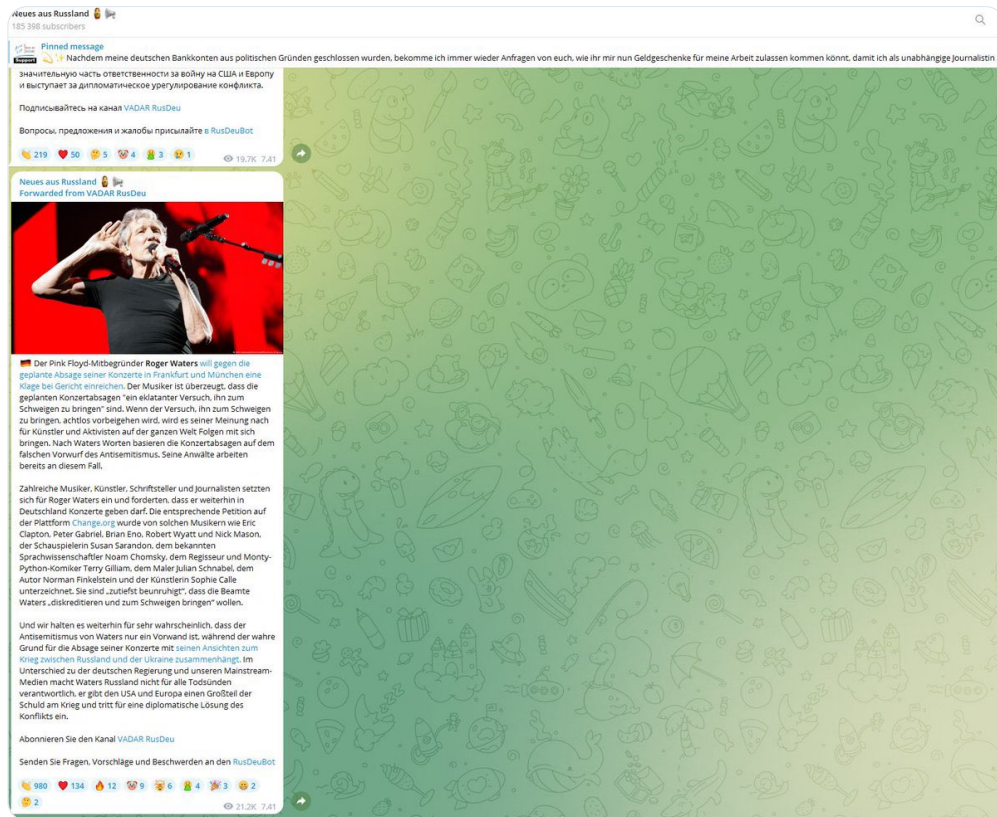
Neues aus Russland
185 398 subscribers

Pinned message
Support
✨ Nachdem meine deutschen Bankkonten aus politischen Gründen geschlossen wurden, bekomme ich immer wieder Anfragen von euch, wie ihr mir nun Geldgeschenke für meine Arbeit zulassen kommen könnt, damit ich als unabhängige Journalistin

значительную часть ответственности за войну на США и Европу и выступает за дипломатическое урегулирование конфликта.

Подписывайтесь на канал VADAR RusDeu

Вопросы, предложения и жалобы присылайте в RusDeuBot

219 50 5 4 3 1 19.7K 7:41

Neues aus Russland
Forwarded from VADAR RusDeu

Der Pink Floyd-Mitbegründer Roger Waters will gegen die geplante Absage seiner Konzerte in Frankfurt und München eine Klage bei Gericht einreichen. Der Musiker ist überzeugt, dass die geplanten Konzertabsagen "ein eklatanter Versuch, ihn zum Schweigen zu bringen" sind. Wenn der Versuch, ihn zum Schweigen zu bringen, achtlos vorbeigehen wird, wird es seiner Meinung nach für Künstler und Aktivisten auf der ganzen Welt Folgen mit sich bringen. Nach Waters Worten basieren die Konzertabsagen auf dem falschen Vorwurf des Antisemitismus. Seine Anwälte arbeiten bereits an diesem Fall.

Zahlreiche Musiker, Künstler, Schriftsteller und Journalisten setzten sich für Roger Waters ein und forderten, dass er weiterhin in Deutschland Konzerte geben darf. Die entsprechende Petition auf der Plattform Change.org wurde von solchen Musikern wie Eric Clapton, Peter Gabriel, Brian Eno, Robert Wyatt und Nick Mason, der Schauspielerin Susan Sarandon, dem bekannten Sprachwissenschaftler Noam Chomsky, dem Regisseur und Monty-Python-Komiker Terry Gilliam, dem Maler Julian Schnabel, dem Autor Norman Finkelstein und der Künstlerin Sophie Calle unterzeichnet. Sie sind „zutiefst beunruhigt", dass die Beamte Waters „diskreditieren und zum Schweigen bringen" wollen.

Und wir halten es weiterhin für sehr wahrscheinlich, dass der Antisemitismus von Waters nur ein Vorwand ist, während der wahre Grund für die Absage seiner Konzerte mit seinen Ansichten zum Krieg zwischen Russland und der Ukraine zusammenhängt. Im Unterschied zu der deutschen Regierung und unseren Mainstream-Medien macht Waters Russland nicht für alle Todsünden verantwortlich, er gibt den USA und Europa einen Großteil der Schuld am Krieg und tritt für eine diplomatische Lösung des Konflikts ein.

Abonnieren Sie den Kanal VADAR RusDeu

Senden Sie Fragen, Vorschläge und Beschwerden an den RusDeuBot

980 134 12 9 6 4 3 2
2 21.2K 7:41